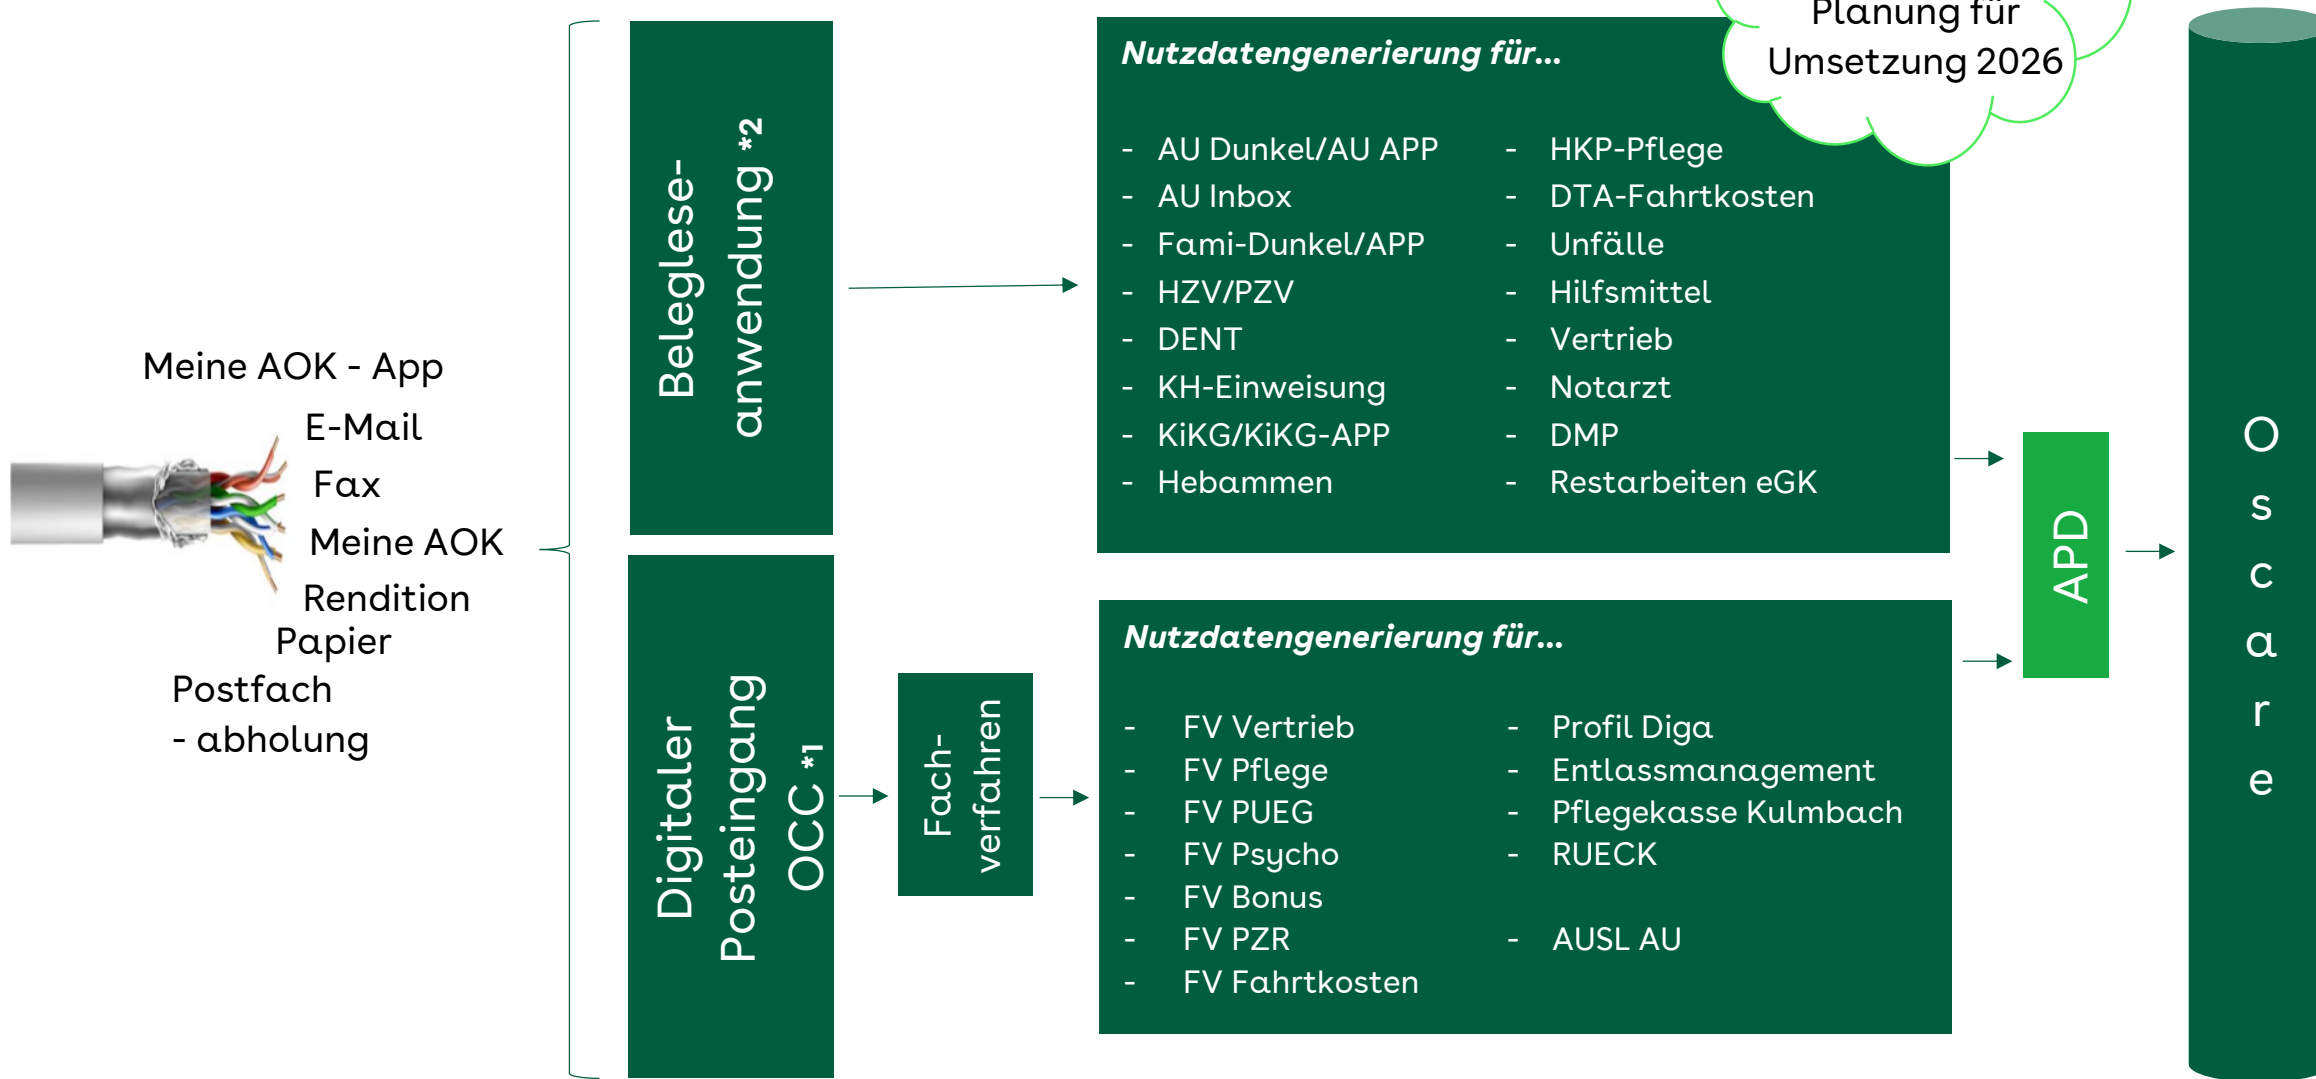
Meine AOK - App
E-Mail
Fax
Meine AOK
Rendition
Papier
Postfach
- abholung

Belegleseanwendung *2

Digitaler Posteingang OCC *1

Fachverfahren

Nutzdatengenerierung für...

- AU Dunkel/AU APP
- AU Inbox
- Fami-Dunkel/APP
- HZV/PZV
- DENT
- KH-Einweisung
- KiKG/KiKG-APP
- Hebammen

- HKP-Pflege
- DTA-Fahrtkosten
- Unfälle
- Hilfsmittel
- Vertrieb
- Notarzt
- DMP
- Restarbeiten eGK

Planung für Umsetzung 2026

Nutzdatengenerierung für...

- FV Vertrieb
- FV Pflege
- FV PUEG
- FV Psycho
- FV Bonus
- FV PZR
- FV Fahrtkosten

- Profil Diga
- Entlassmanagement
- Pflegekasse Kulmbach
- RUECK

- AUSL AU

APD

O s c a r e